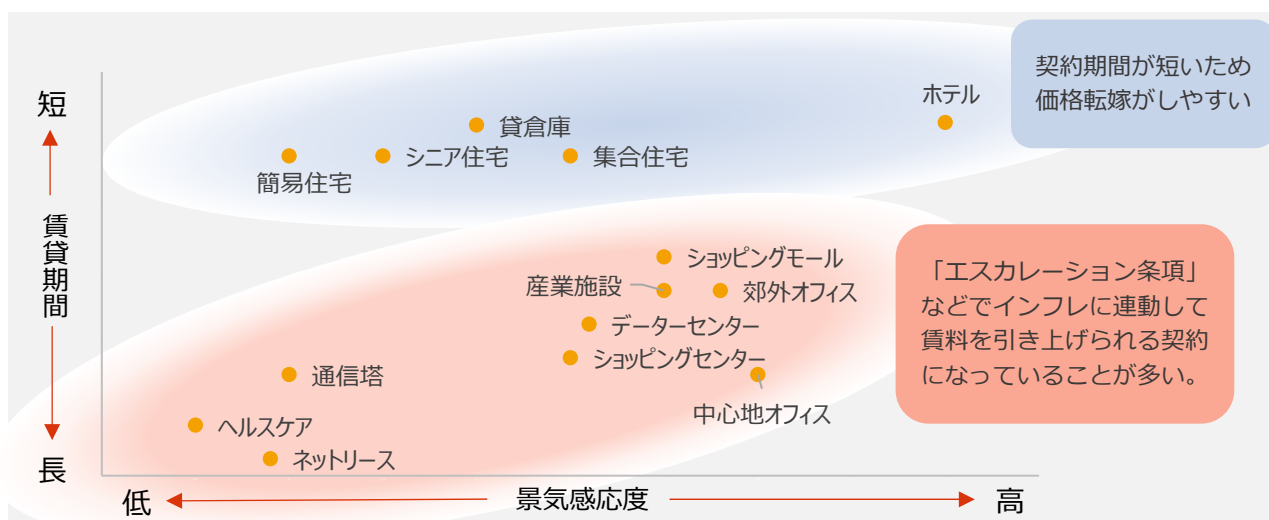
短

賃貸期間

長

貸倉庫

シニア住宅

集合住宅

簡易住宅

ホテル

契約期間が短いため価格転嫁がしやすい

ショッピングモール

産業施設

郊外オフィス

データーセンター

ショッピングセンター

中心地オフィス

通信塔

ヘルスケア

ネットリース

「エスカレーション条項」などでインフレに連動して賃料を引き上げられる契約になっていることが多い。

低

景気感応度

高